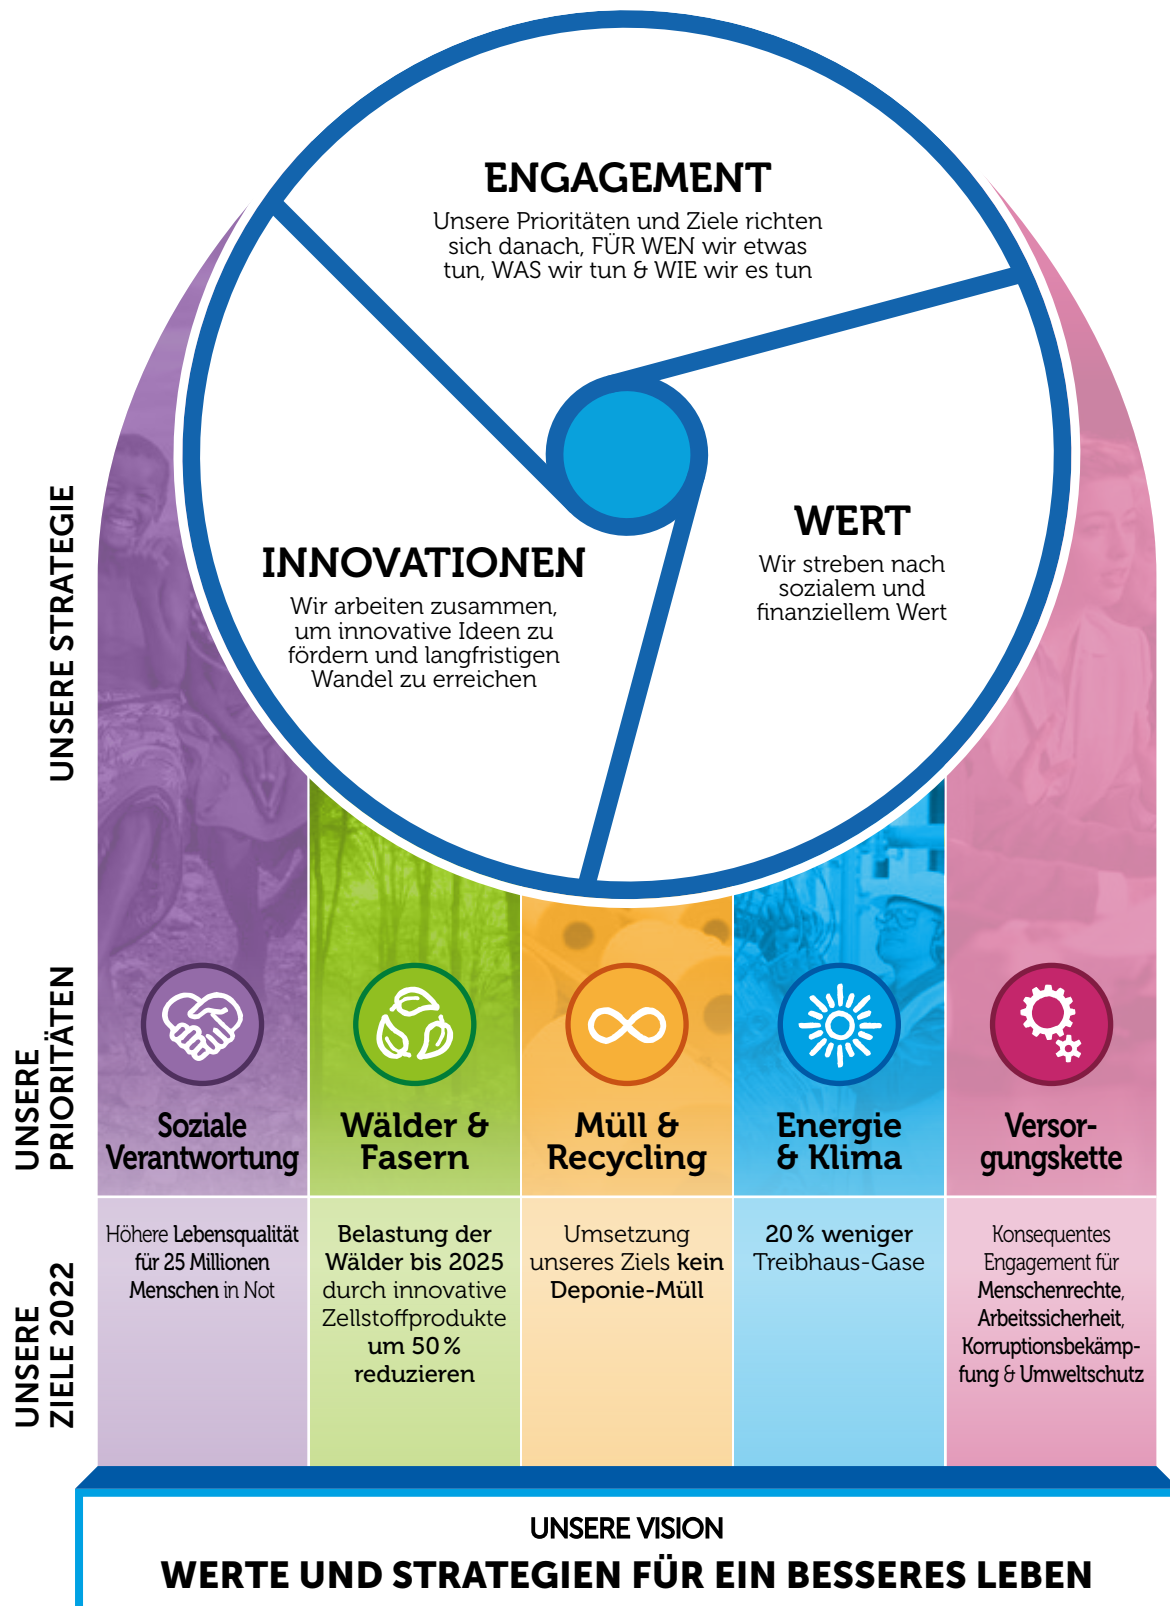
UNSERE STRATEGIE

ENGAGEMENT
Unsere Prioritäten und Ziele richten sich danach, FÜR WEN wir etwas tun, WAS wir tun & WIE wir es tun

INNOVATIONEN
Wir arbeiten zusammen, um innovative Ideen zu fördern und langfristigen Wandel zu erreichen

WERT
Wir streben nach sozialem und finanziellem Wert

UNSERE PRIORITÄTEN

Soziale Verantwortung

Wälder & Fasern

Müll & Recycling

Energie & Klima

Versorgungskette

UNSERE ZIELE 2022

Höhere Lebensqualität für 25 Millionen Menschen in Not

Belastung der Wälder bis 2025 durch innovative Zellstoffprodukte um 50 % reduzieren

Umsetzung unseres Ziels kein Deponie-Müll

20 % weniger Treibhaus-Gase

Konsequentes Engagement für Menschenrechte, Arbeitssicherheit, Korruptionsbekämpfung & Umweltschutz

UNSERE VISION
WERTE UND STRATEGIEN FÜR EIN BESSERES LEBEN